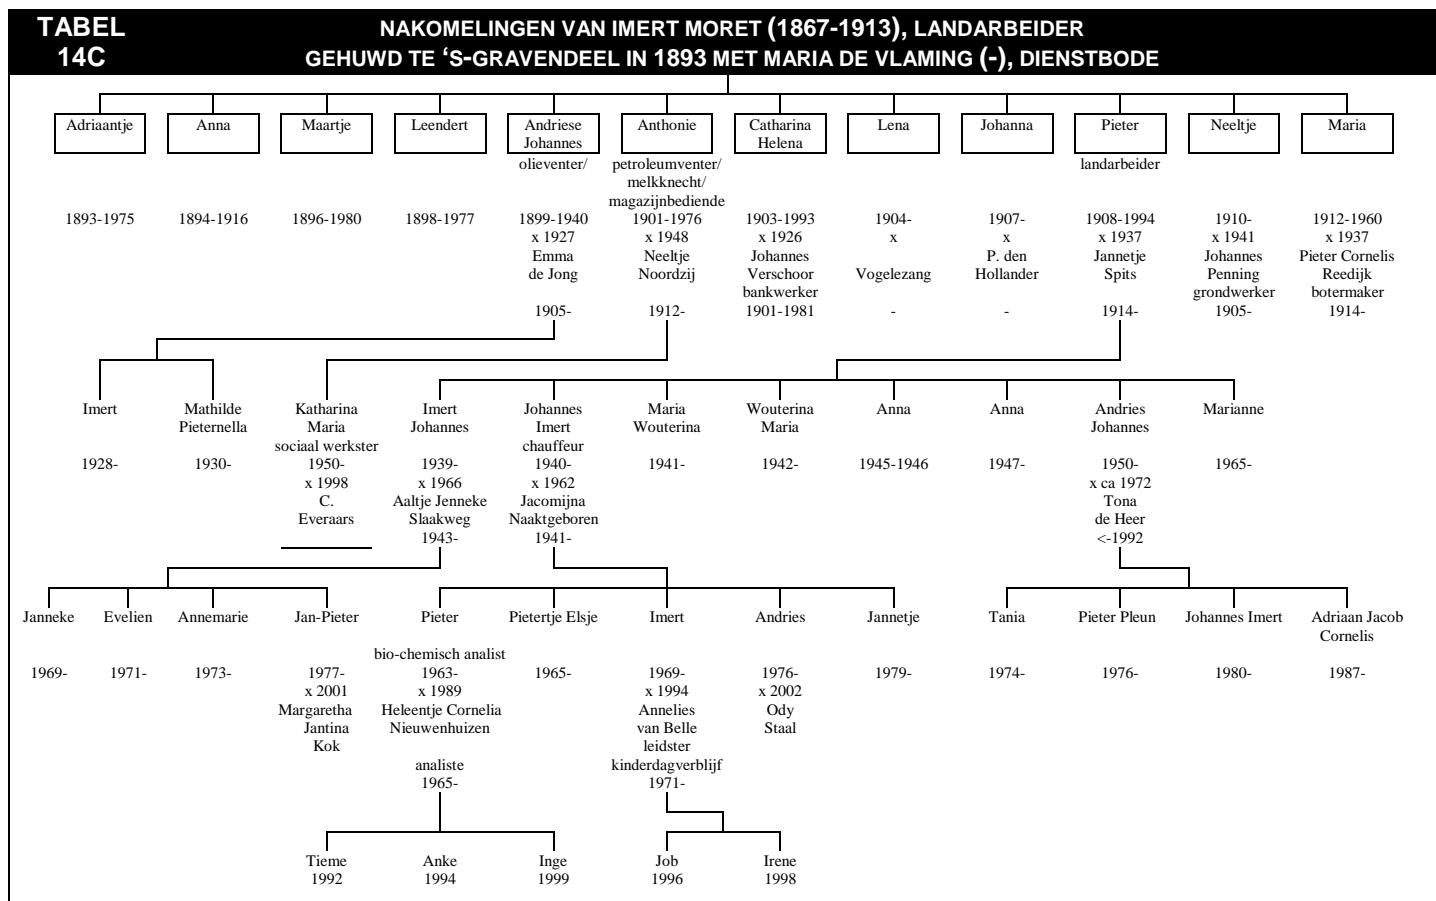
TABEL 14C

NAKOMELINGEN VAN IMERT MORET (1867-1913), LANDARBEIDER
GEHUWD TE 'S-GRAVENDEEL IN 1893 MET MARIA DE VLAMING (-), DIENSTBODE

Adriaantje
1893-1975

Anna
1894-1916

Maartje
1896-1980

Leendert
1898-1977

Andriese Johannes
olieventer/
1899-1940
x 1927
Emma de Jong
1905-

Anthonie
petroleumventer/ melkknecht/ magazijnbediende
1901-1976
x 1948
Neeltje Noordzij
1912-

Catharina Helena
1903-1993
x 1926
Johannes Verschoor
bankwerker
1901-1981

Lena
1904-
x
Vogelezang
-

Johanna
1907-
x
P. den Hollander
-

Pieter
landarbeider
1908-1994
x 1937
Jannetje Spits
1914-

Neeltje
1910-
x 1941
Johannes Penning
grondwerker
1905-

Maria
1912-1960
x 1937
Pieter Cornelis Reedijk
botermaker
1914-

Imert
1928-

Mathilde Pieternella
1930-

Katharina Maria
sociaal werkster
1950-
x 1998
C. Everaars

Imert Johannes
1939-
x 1966
Aaltje Jenneke Slaakweg
1943-

Johannes Imert
chauffeur
1940-
x 1962
Jacomijna Naaktgeboren
1941-

Maria Wouterina
1941-

Wouterina Maria
1942-

Anna
1945-1946

Anna
1947-

Andries Johannes
1950-
x ca 1972
Tona de Heer
<-1992

Marianne
1965-

Janneke
1969-

Evelien
1971-

Annemarie
1973-

Jan-Pieter
1977-
x 2001
Margaretha Jantina Kok

Pieter
bio-chemisch analist
1963-
x 1989
Heleentje Cornelia Nieuwenhuizen
analiste
1965-

Pietertje Elsje
1965-

Imert
1969-
x 1994
Annelies van Belle
leidster kinderdagverblijf
1971-

Andries
1976-
x 2002
Ody Staal

Jannetje
1979-

Tania
1974-

Pieter Pleun
1976-

Johannes Imert
1980-

Adriaan Jacob Cornelis
1987-

Tieme
1992

Anke
1994

Inge
1999

Job
1996

Irene
1998